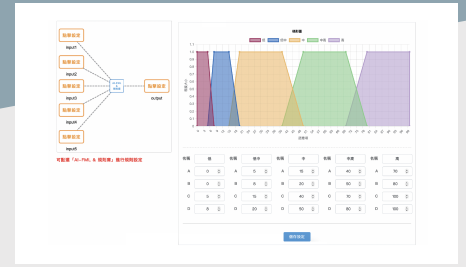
隸屬函數

input1

隸屬函數

input2

隸屬函數

input3

隸屬函數

input4

隸屬函數

input5

隸屬函數

output

可點選「A1, FMB, & 隸屬函數」進行規則設定

隸屬度

| 名稱 | 低 | 名稱 | 偏中 | 名稱 | 中 | 名稱 | 中高 | 名稱 | 高 |
|---|---|---|---|---|---|---|---|---|---|
| A | 0 | A | 0 | A | 15 | A | 40 | A | 70 |
| B | 0 | B | 8 | B | 20 | B | 60 | B | 80 |
| C | 0 | C | 15 | C | 40 | C | 70 | C | 100 |
| D | 8 | D | 20 | D | 50 | D | 80 | D | 100 |

儲存設定